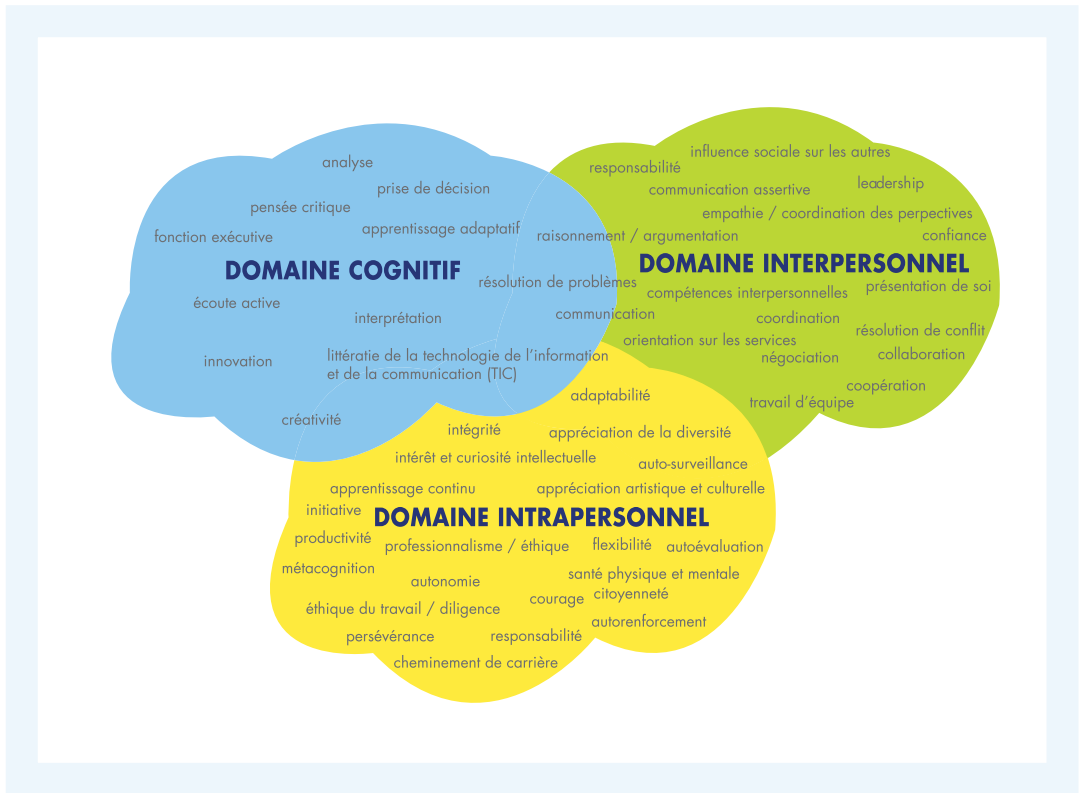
analyse

prise de décision

pensée critique

apprentissage adaptatif

fonction exécutive

DOMAINE COGNITIF

écoute active

interprétation

innovation

littératie de la technologie de l'information et de la communication (TIC)

créativité

responsabilité

influence sociale sur les autres

communication assertive

leadership

empathie / coordination des perpectives

raisonnement / argumentation

confiance

DOMAINE INTERPERSONNEL

résolution de problèmes

compétences interpersonnelles

présentation de soi

communication

coordination

résolution de conflit

orientation sur les services

négociation

collaboration

coopération

travail d'équipe

adaptabilité

intégrité

appréciation de la diversité

intérêt et curiosité intellectuelle

auto-surveillance

apprentissage continu

appréciation artistique et culturelle

initiative

DOMAINE INTRAPERSONNEL

productivité

professionnalisme / éthique

flexibilité

autoévaluation

métacognition

autonomie

santé physique et mentale

courage

citoyenneté

éthique du travail / diligence

autorenforcement

persévérance

responsabilité

cheminement de carrière